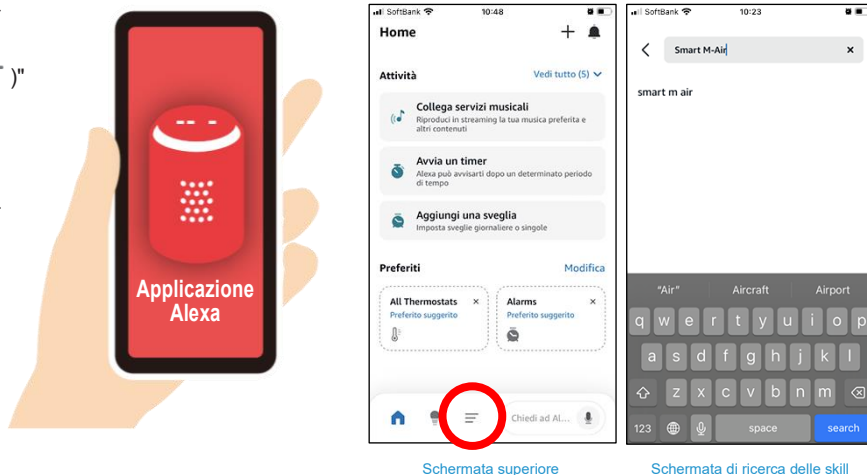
")"

Applicazione Alexa

SoftBank 10:48

Home

Attività

Vedi tutto (5)

Collega servizi musicali
Riproduci in streaming la tua musica preferita e altri contenuti

Avvia un timer
Alexa può avvisarti dopo un determinato periodo di tempo

Aggiungi una sveglia
Imposta sveglie giornaliere o singole

Preferiti

Modifica

All Thermostats
Preferito suggerito

Alarms
Preferito suggerito

Chiedi ad Al...

SoftBank 10:23

Smart M-Air

smart m air

"Air" Aircraft Airport

q w e r t y u i o p
a s d f g h j k l
z x c v b n m
123 space search

Schermata superiore

Schermata di ricerca delle skill